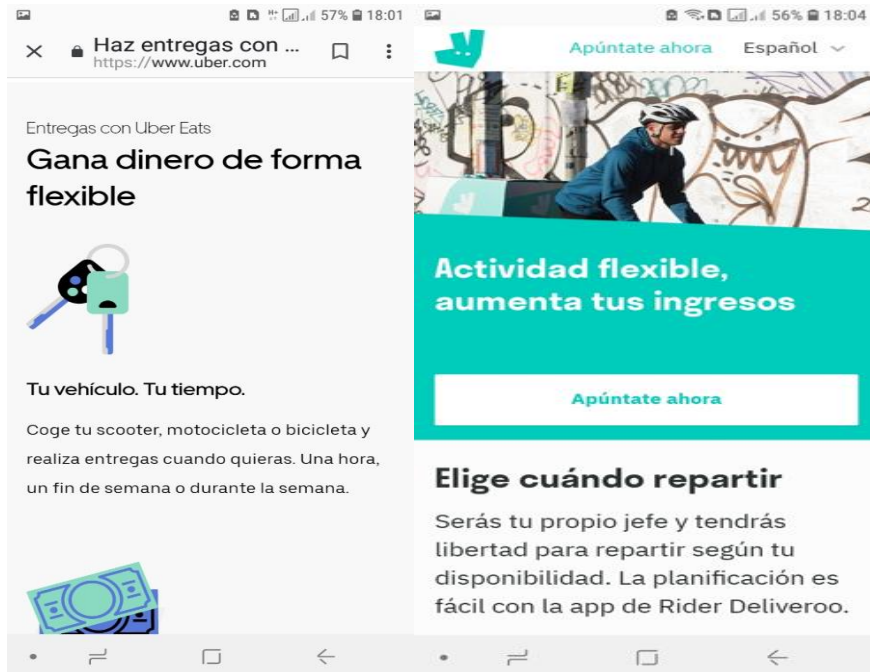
57% 18:01

Haz entregas con ...
https://www.uber.com

Entregas con Uber Eats

Gana dinero de forma flexible

Tu vehículo. Tu tiempo.

Coge tu scooter, motocicleta o bicicleta y realiza entregas cuando quieras. Una hora, un fin de semana o durante la semana.

56% 18:04

Apúntate ahora Español

Actividad flexible, aumenta tus ingresos

Apúntate ahora

Elige cuándo repartir

Serás tu propio jefe y tendrás libertad para repartir según tu disponibilidad. La planificación es fácil con la app de Rider Deliveroo.